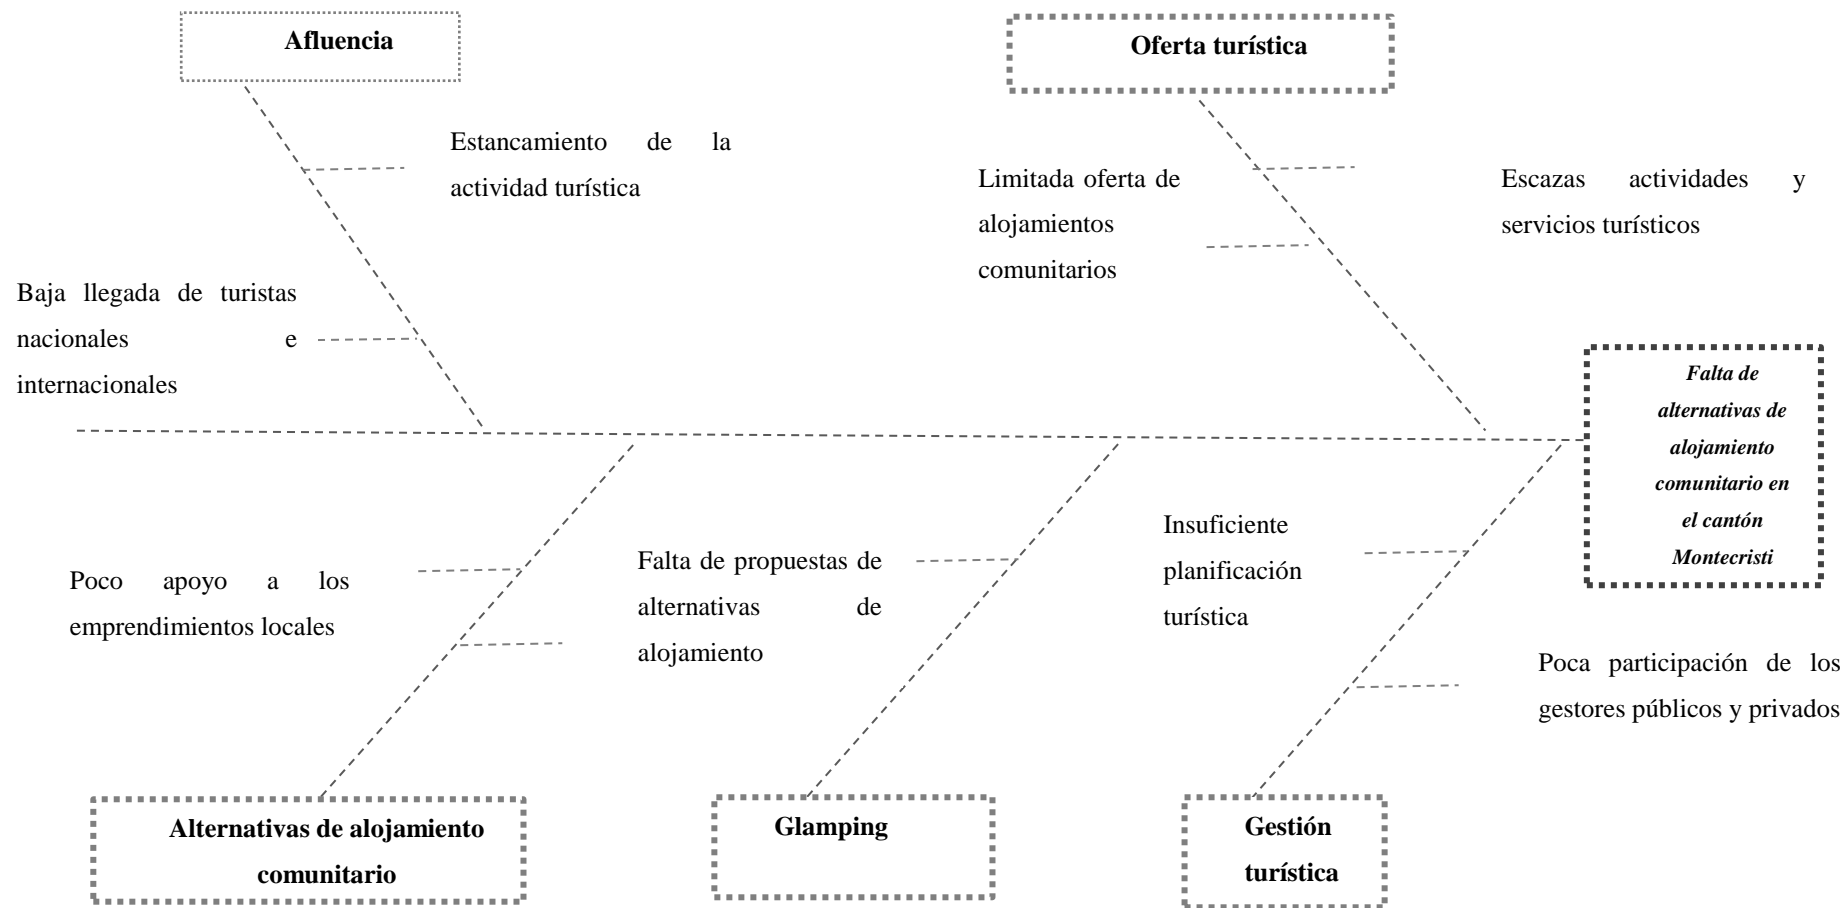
Afluencia

Oferta turística

Estancamiento de la actividad turística

Limitada oferta de alojamientos comunitarios

Escazas actividades y servicios turísticos

Baja llegada de turistas nacionales e internacionales

*Falta de alternativas de alojamiento comunitario en el cantón Montecristi*

Insuficiente planificación turística

Falta de propuestas de alternativas de alojamiento

Poco apoyo a los emprendimientos locales

Poca participación de los gestores públicos y privados

Alternativas de alojamiento comunitario

Glamping

Gestión turística